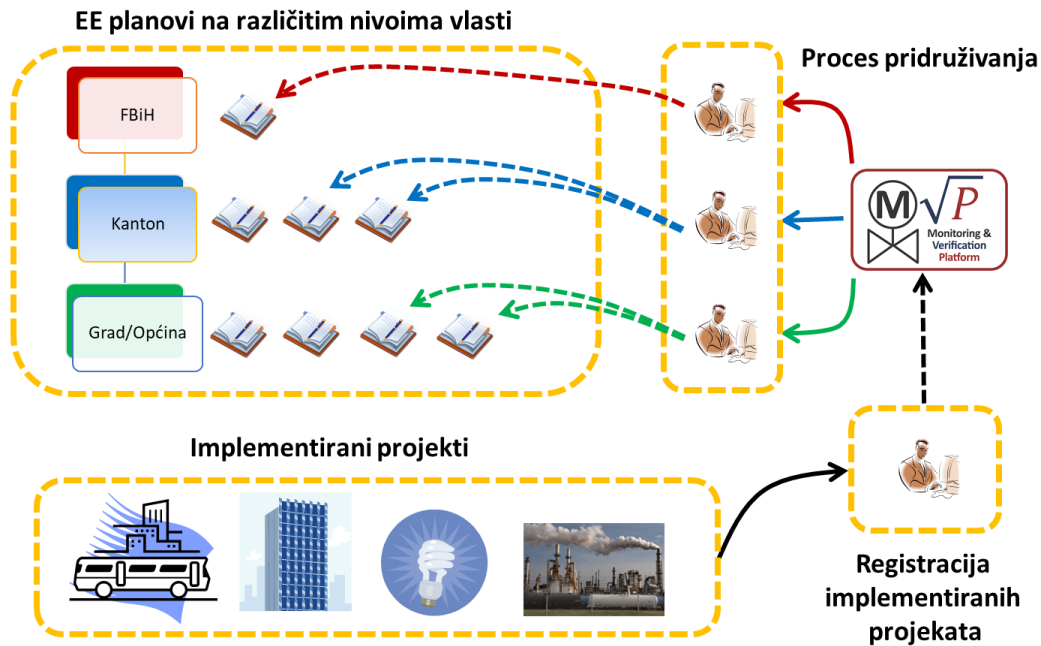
EE planovi na različitim nivoima vlasti

FBiH

Kanton

Grad/Općina

Proces pridruživanja

M $\sqrt{P}$ Monitoring & Verification Platform

Implementirani projekti

Registracija implementiranih projekata